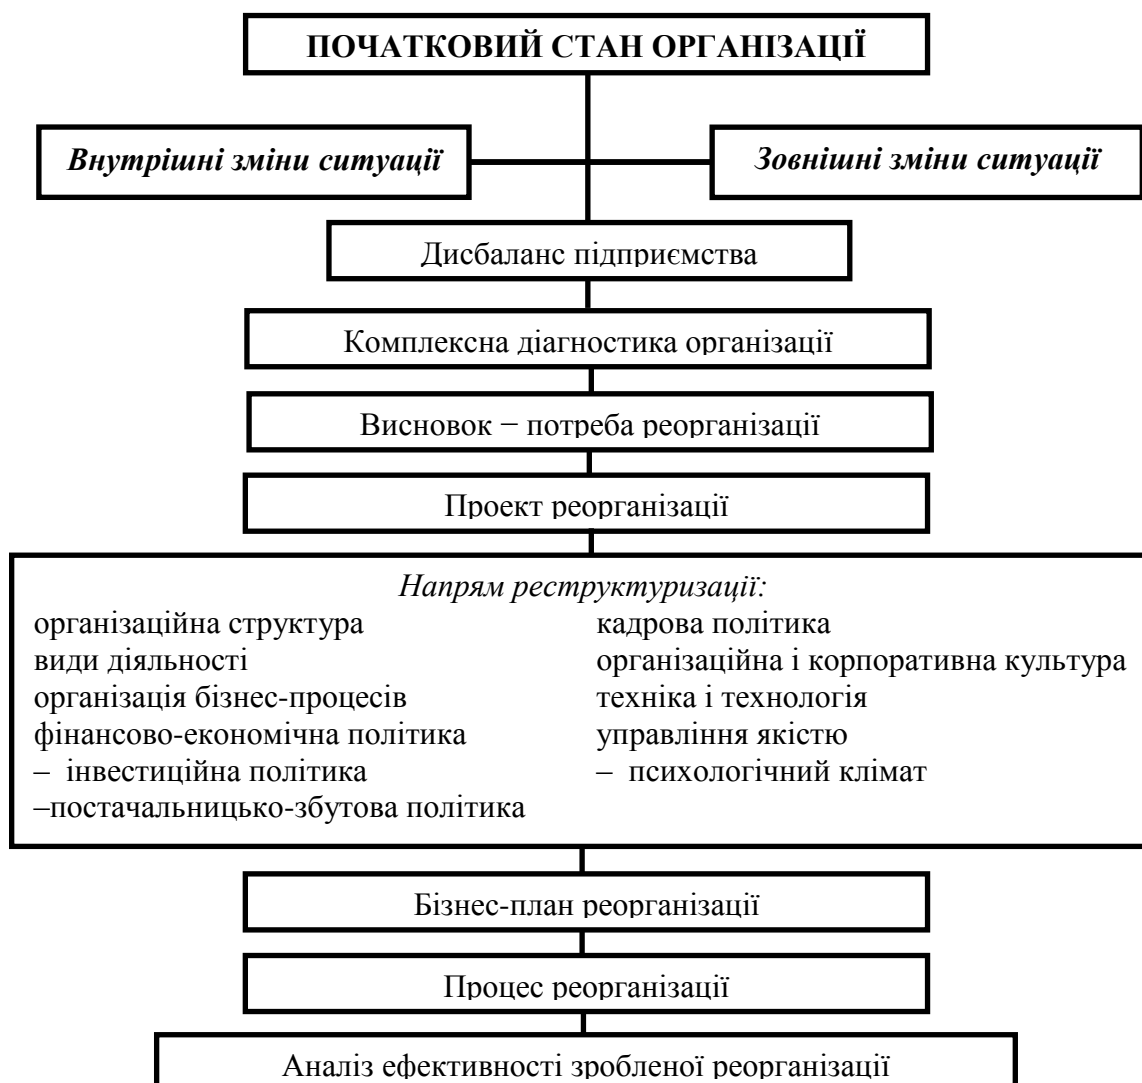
ПОЧАТКОВИЙ СТАН ОРГАНІЗАЦІЇ

Внутрішні зміни ситуації

Зовнішні зміни ситуації

Дисбаланс підприємства

Комплексна діагностика організації

Висновок − потреба реорганізації

Проект реорганізації

Напрям реструктуризації:

організаційна структура
види діяльності
організація бізнес-процесів
фінансово-економічна політика
– інвестиційна політика
–постачальницько-збутова політика

кадрова політика
організаційна і корпоративна культура
техніка і технологія
управління якістю
– психологічний клімат

Бізнес-план реорганізації

Процес реорганізації

Аналіз ефективності зробленої реорганізації